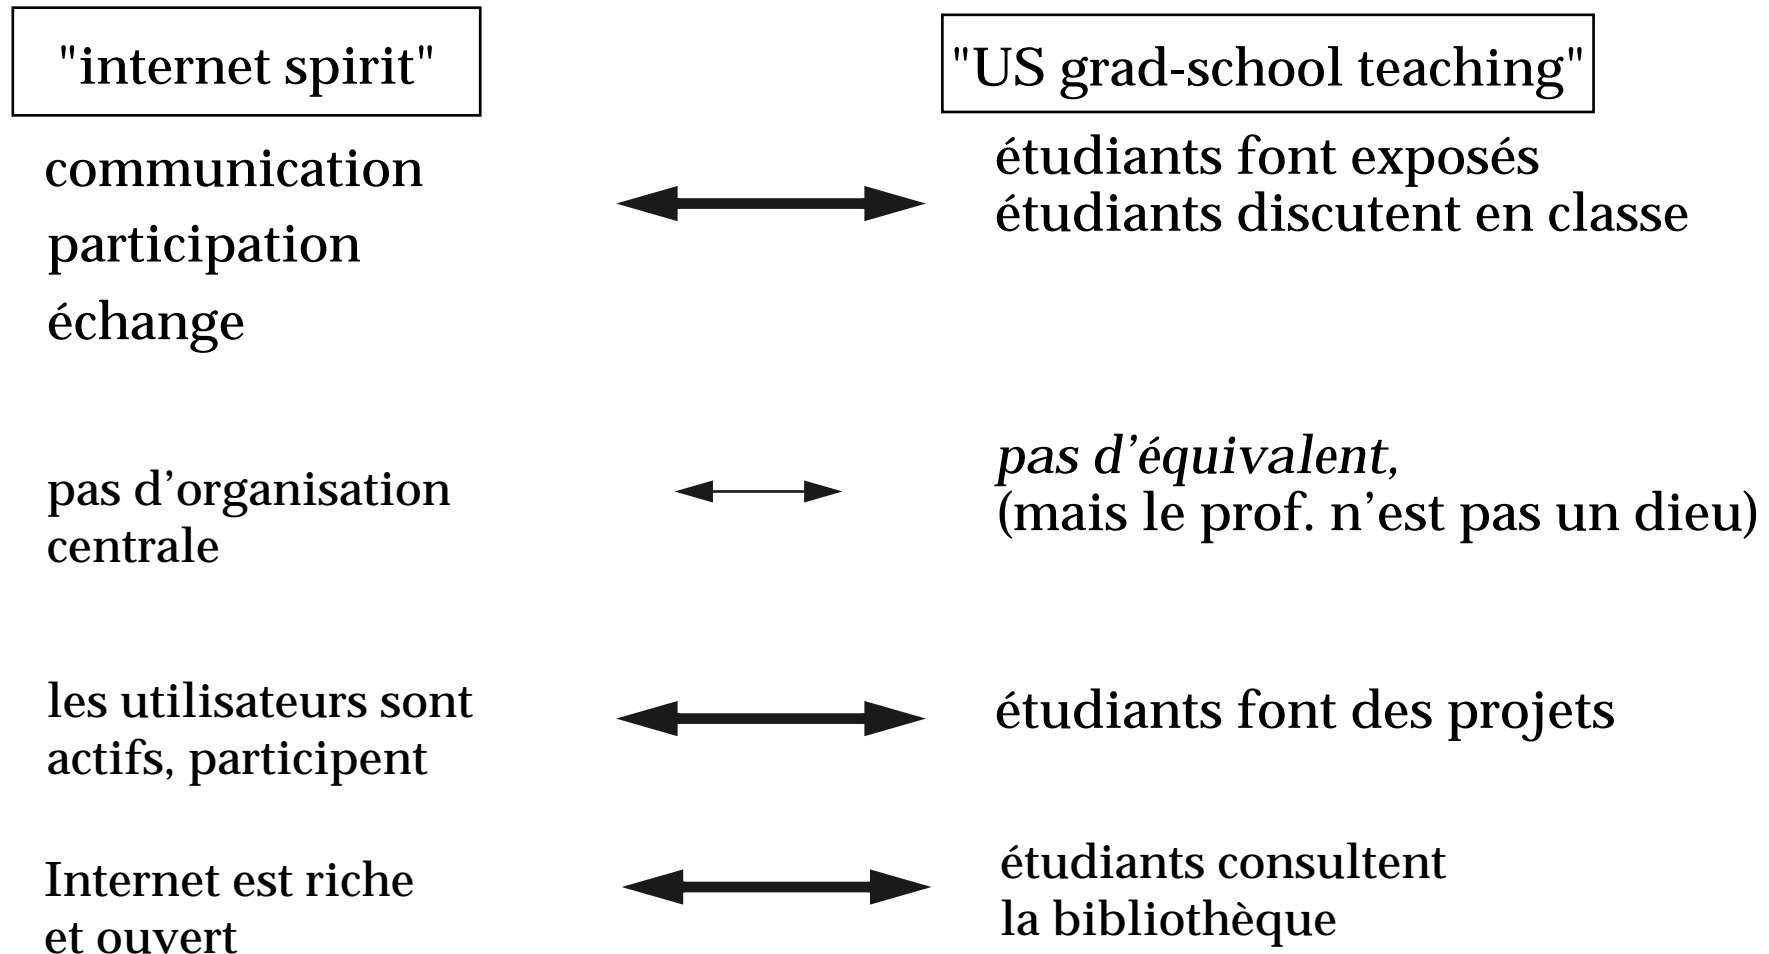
"internet spirit"

"US grad-school teaching"

communication
participation
échange

étudiants font exposés
étudiants discutent en classe

pas d'organisation centrale

*pas d'équivalent,*
(mais le prof. n'est pas un dieu)

les utilisateurs sont actifs, participent

étudiants font des projets

Internet est riche et ouvert

étudiants consultent la bibliothèque